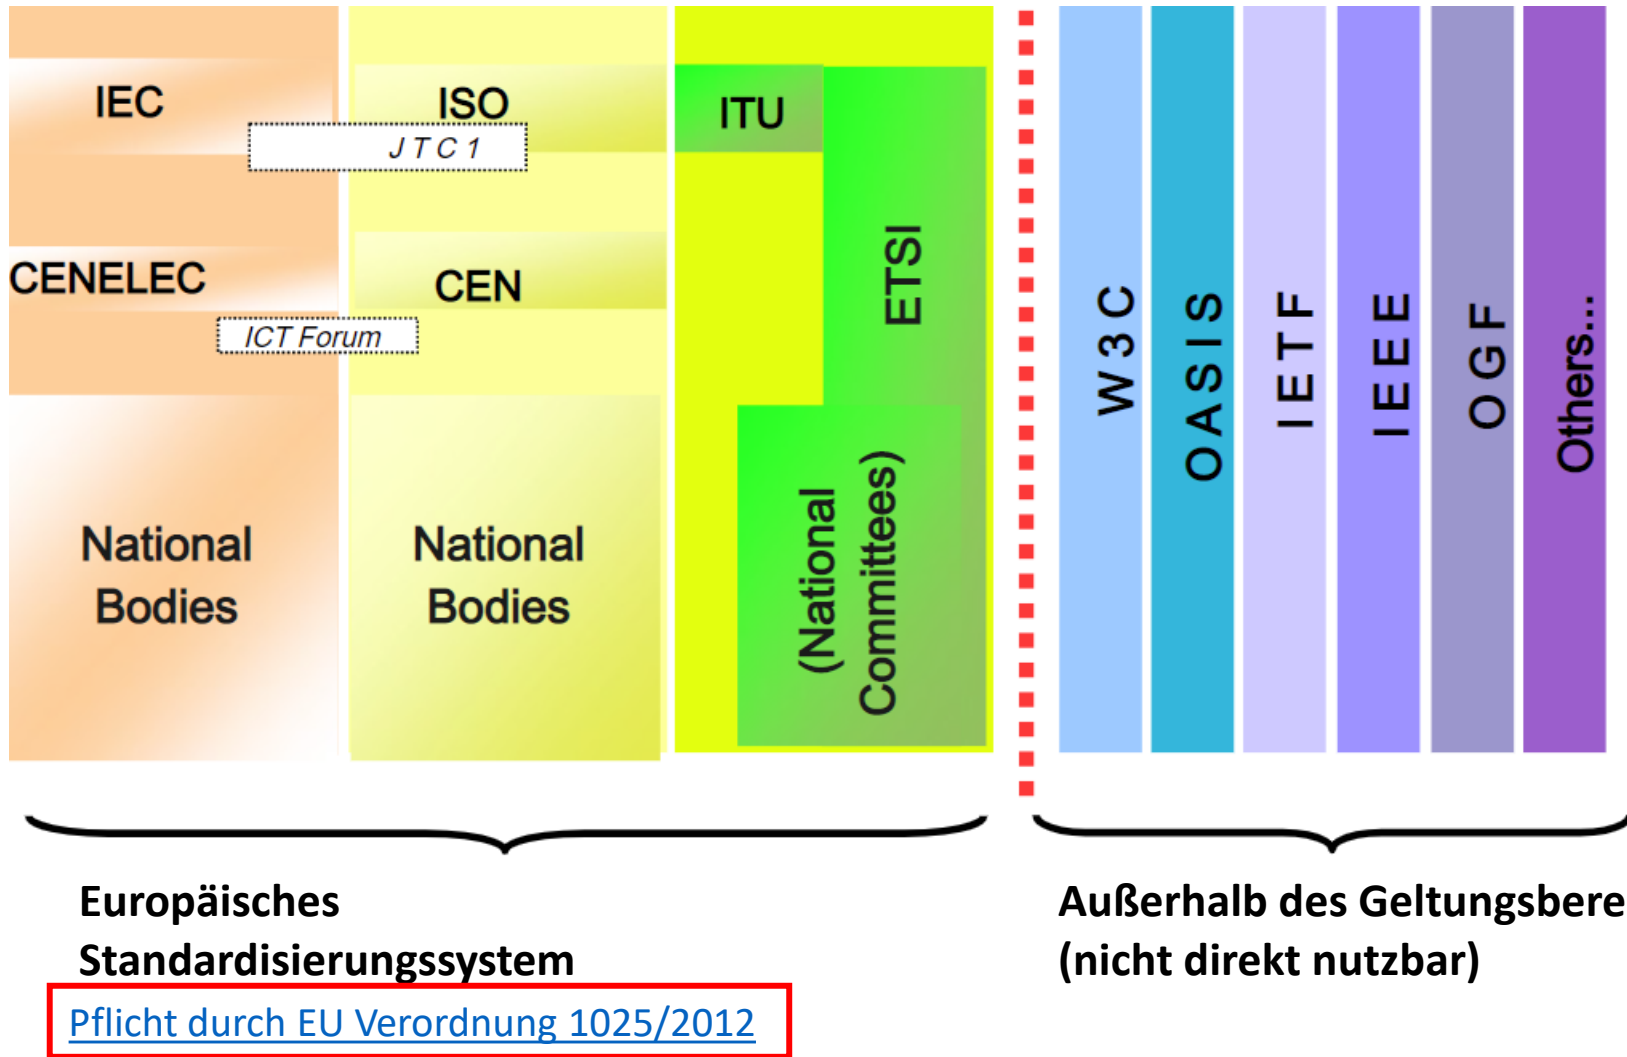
IEC

ISO

JTC 1

ITU

CENELEC

CEN

ICT Forum

ETSI

National Bodies

National Bodies

(National Committees)

W3C

OASIS

IETF

IEEE

OGF

Others...

Europäisches Standardisierungssystem

Pflicht durch EU Verordnung 1025/2012

Außerhalb des Geltungsbere
(nicht direkt nutzbar)